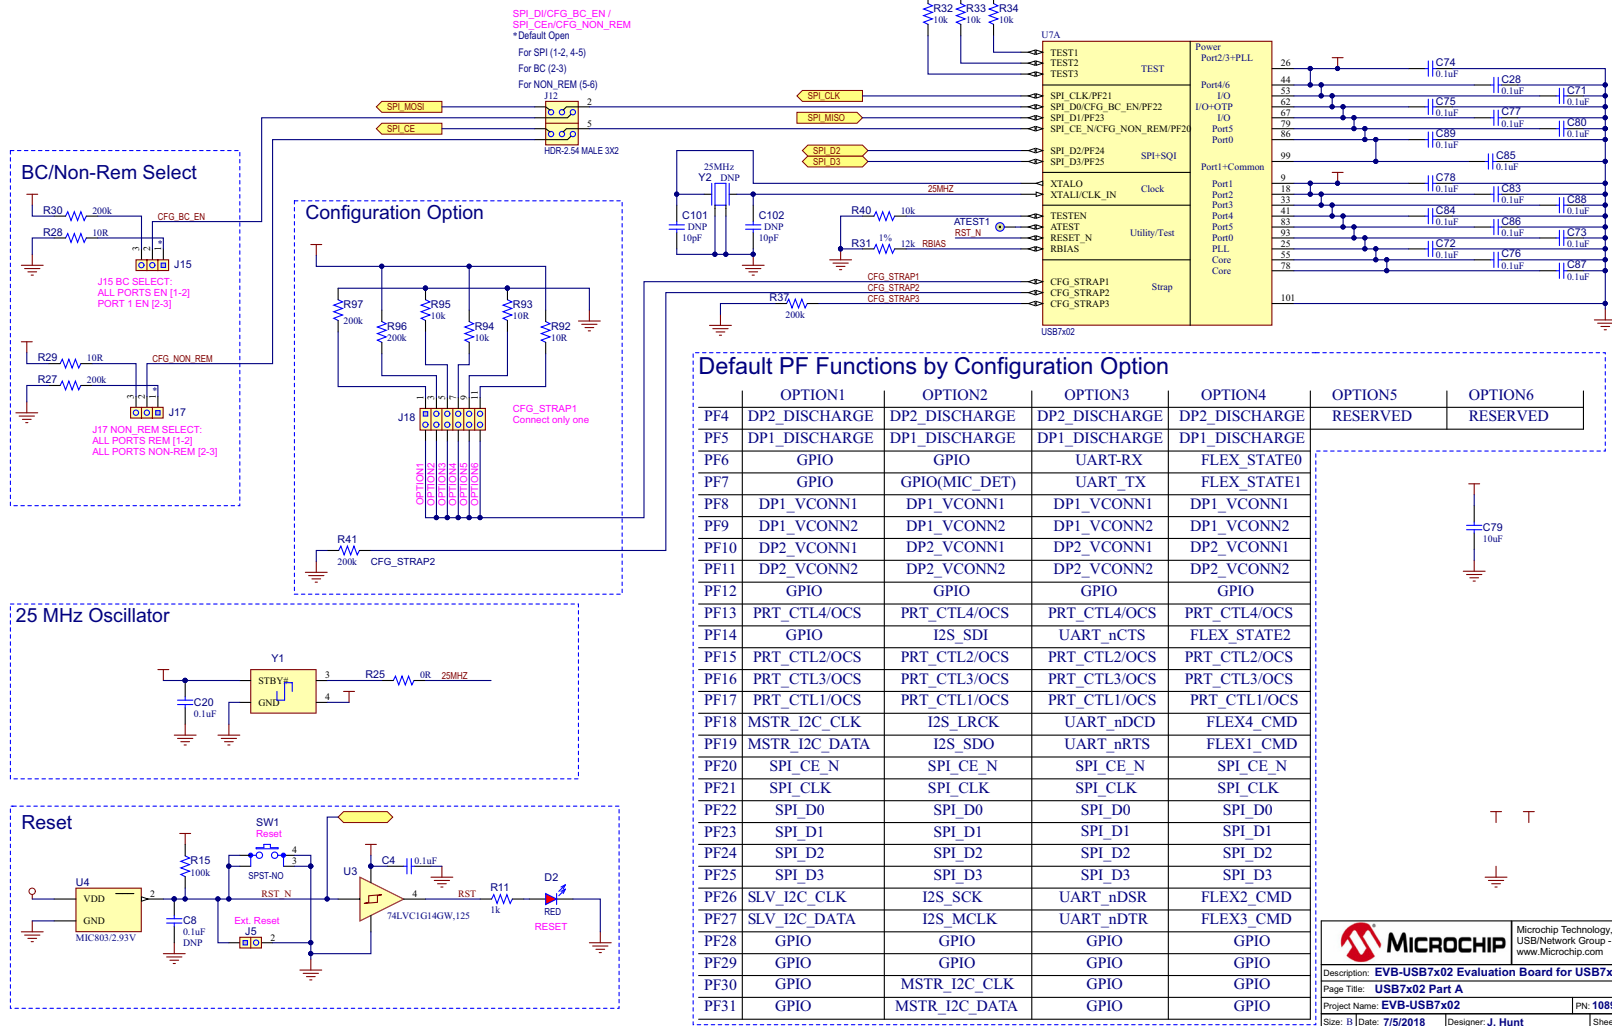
SPI_DI/CFG_BC_EN /
SPI_CEn/CFG_NON_REM
*Default Open
For SPI (1-2, 4-5)
For BC (2-3)
For NON_REM (5-6)

R32 10k R33 10k R34 10k

U7A
TEST1
TEST2
TEST3
TEST
Power
Port2/3+PLL
SPI_CLK/PF21
SPI_D0/CFG_BC_EN/PF22
SPI_D1/PF23
SPI_CE_N/CFG_NON_REM/PF20
Port4/6
I/O
I/O+OTP
I/O
Port5
Port0
SPI_D2/PF24
SPI_D3/PF25
SPI+SQI
Port1+Common
XTALO
XTALI/CLK_IN
Clock
Port1
Port2
Port3
Port4
Port5
Port0
PLL
Core
Core
TESTEN
ATEST
RESET_N
RBIAS
Utility/Test
CFG_STRAP1
CFG_STRAP2
CFG_STRAP3
Strap
USB7x02

SPI_MOSI
SPI_CE
J12
HDR-2.54 MALE 3X2
SPI_CLK
SPI_MISO
SPI_D2
SPI_D3
25MHz
Y2 DNP
C101 DNP 10pF
C102 DNP 10pF
25MHZ
R40 10k
ATEST1
RST_N
R31 1% 12k RBIAS
CFG_STRAP1
CFG_STRAP2
CFG_STRAP3
R37 200k

C74 0.1uF
C28 0.1uF
C71 0.1uF
C75 0.1uF
C77 0.1uF
C80 0.1uF
C89 0.1uF
C85 0.1uF
C78 0.1uF
C83 0.1uF
C88 0.1uF
C84 0.1uF
C86 0.1uF
C73 0.1uF
C72 0.1uF
C76 0.1uF
C87 0.1uF
26 44 53 62 67 79 86 99 9 18 33 41 83 93 25 55 78 101

BC/Non-Rem Select
R30 200k
CFG_BC_EN
R28 10R
J15
J15 BC SELECT:
ALL PORTS EN [1-2]
PORT 1 EN [2-3]
R29 10R
CFG_NON_REM
R27 200k
J17
J17 NON_REM SELECT:
ALL PORTS REM [1-2]
ALL PORTS NON-REM [2-3]

Configuration Option
R97 200k
R95 10k
R93 10R
R96 200k
R94 10k
R92 10R
J18
CFG_STRAP1
Connect only one
OPTION1 OPTION2 OPTION3 OPTION4 OPTION5 OPTION6
R41 200k CFG_STRAP2

25 MHz Oscillator
Y1
STBY#
GND
C20 0.1uF
R25 0R 25MHZ

Reset
SW1
Reset
SPST-NO
R15 100k
RST_N
C8 0.1uF DNP
Ext. Reset
J5
U4
VDD
GND
MIC803/2.93V
U3
C4 0.1uF
74LVC1G14GW,125
RST
R11 1k
D2
RED
RESET

Default PF Functions by Configuration Option

| | OPTION1 | OPTION2 | OPTION3 | OPTION4 | OPTION5 | OPTION6 |
|---|---|---|---|---|---|---|
| PF4 | DP2_DISCHARGE | DP2_DISCHARGE | DP2_DISCHARGE | DP2_DISCHARGE | RESERVED | RESERVED |
| PF5 | DP1_DISCHARGE | DP1_DISCHARGE | DP1_DISCHARGE | DP1_DISCHARGE | | |
| PF6 | GPIO | GPIO | UART-RX | FLEX_STATE0 | | |
| PF7 | GPIO | GPIO(MIC_DET) | UART_TX | FLEX_STATE1 | | |
| PF8 | DP1_VCONN1 | DP1_VCONN1 | DP1_VCONN1 | DP1_VCONN1 | | |
| PF9 | DP1_VCONN2 | DP1_VCONN2 | DP1_VCONN2 | DP1_VCONN2 | | |
| PF10 | DP2_VCONN1 | DP2_VCONN1 | DP2_VCONN1 | DP2_VCONN1 | | |
| PF11 | DP2_VCONN2 | DP2_VCONN2 | DP2_VCONN2 | DP2_VCONN2 | | |
| PF12 | GPIO | GPIO | GPIO | GPIO | | |
| PF13 | PRT_CTL4/OCS | PRT_CTL4/OCS | PRT_CTL4/OCS | PRT_CTL4/OCS | | |
| PF14 | GPIO | I2S_SDI | UART_nCTS | FLEX_STATE2 | | |
| PF15 | PRT_CTL2/OCS | PRT_CTL2/OCS | PRT_CTL2/OCS | PRT_CTL2/OCS | | |
| PF16 | PRT_CTL3/OCS | PRT_CTL3/OCS | PRT_CTL3/OCS | PRT_CTL3/OCS | | |
| PF17 | PRT_CTL1/OCS | PRT_CTL1/OCS | PRT_CTL1/OCS | PRT_CTL1/OCS | | |
| PF18 | MSTR_I2C_CLK | I2S_LRCK | UART_nDCD | FLEX4_CMD | | |
| PF19 | MSTR_I2C_DATA | I2S_SDO | UART_nRTS | FLEX1_CMD | | |
| PF20 | SPI_CE_N | SPI_CE_N | SPI_CE_N | SPI_CE_N | | |
| PF21 | SPI_CLK | SPI_CLK | SPI_CLK | SPI_CLK | | |
| PF22 | SPI_D0 | SPI_D0 | SPI_D0 | SPI_D0 | | |
| PF23 | SPI_D1 | SPI_D1 | SPI_D1 | SPI_D1 | | |
| PF24 | SPI_D2 | SPI_D2 | SPI_D2 | SPI_D2 | | |
| PF25 | SPI_D3 | SPI_D3 | SPI_D3 | SPI_D3 | | |
| PF26 | SLV_I2C_CLK | I2S_SCK | UART_nDSR | FLEX2_CMD | | |
| PF27 | SLV_I2C_DATA | I2S_MCLK | UART_nDTR | FLEX3_CMD | | |
| PF28 | GPIO | GPIO | GPIO | GPIO | | |
| PF29 | GPIO | GPIO | GPIO | GPIO | | |
| PF30 | GPIO | MSTR_I2C_CLK | GPIO | GPIO | | |
| PF31 | GPIO | MSTR_I2C_DATA | GPIO | GPIO | | |

C79 10uF

MICROCHIP
Microchip Technology,
USB/Network Group -
www.Microchip.com
Description: EVB-USB7x02 Evaluation Board for USB7x
Page Title: USB7x02 Part A
Project Name: EVB-USB7x02
PN: 108
Size: B Date: 7/5/2018 Designer: J. Hunt Shee